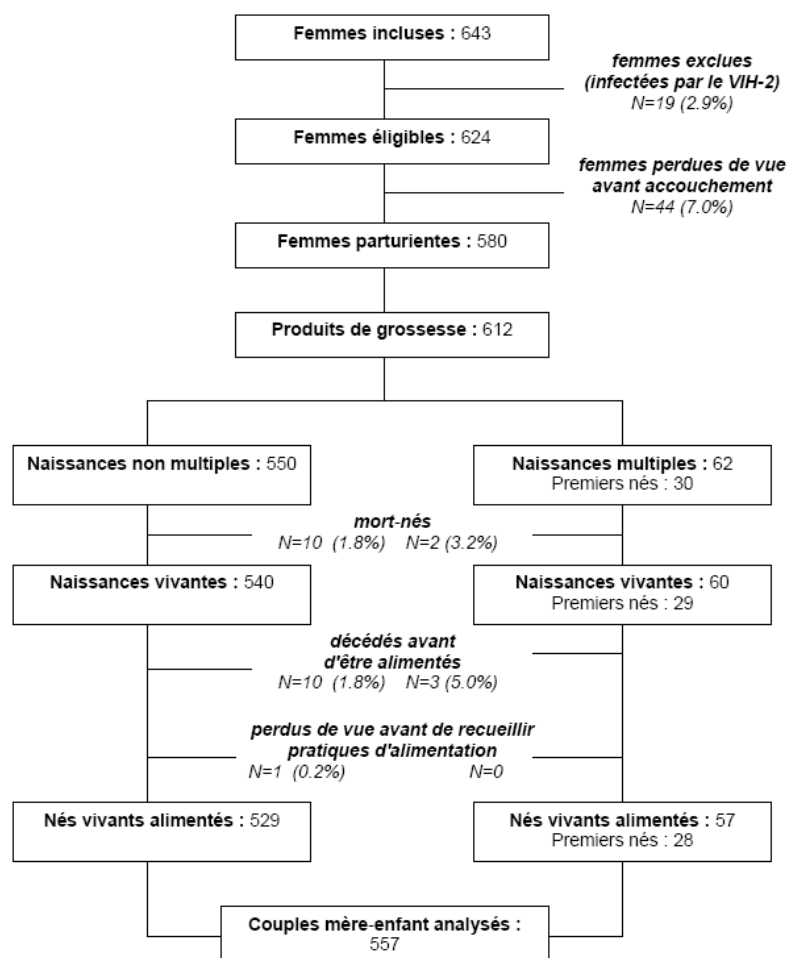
Femmes incluses : 643

femmes exclues (infectées par le VIH-2)
N=19 (2.9%)

Femmes éligibles : 624

femmes perdues de vue avant accouchement
N=44 (7.0%)

Femmes parturientes : 580

Produits de grossesse : 612

Naissances non multiples : 550

Naissances multiples : 62
Premiers nés : 30

mort-nés
N=10 (1.8%) N=2 (3.2%)

Naissances vivantes : 540

Naissances vivantes : 60
Premiers nés : 29

décédés avant d'être alimentés
N=10 (1.8%) N=3 (5.0%)

perdus de vue avant de recueillir pratiques d'alimentation
N=1 (0.2%) N=0

Nés vivants alimentés : 529

Nés vivants alimentés : 57
Premiers nés : 28

Couples mère-enfant analysés : 557